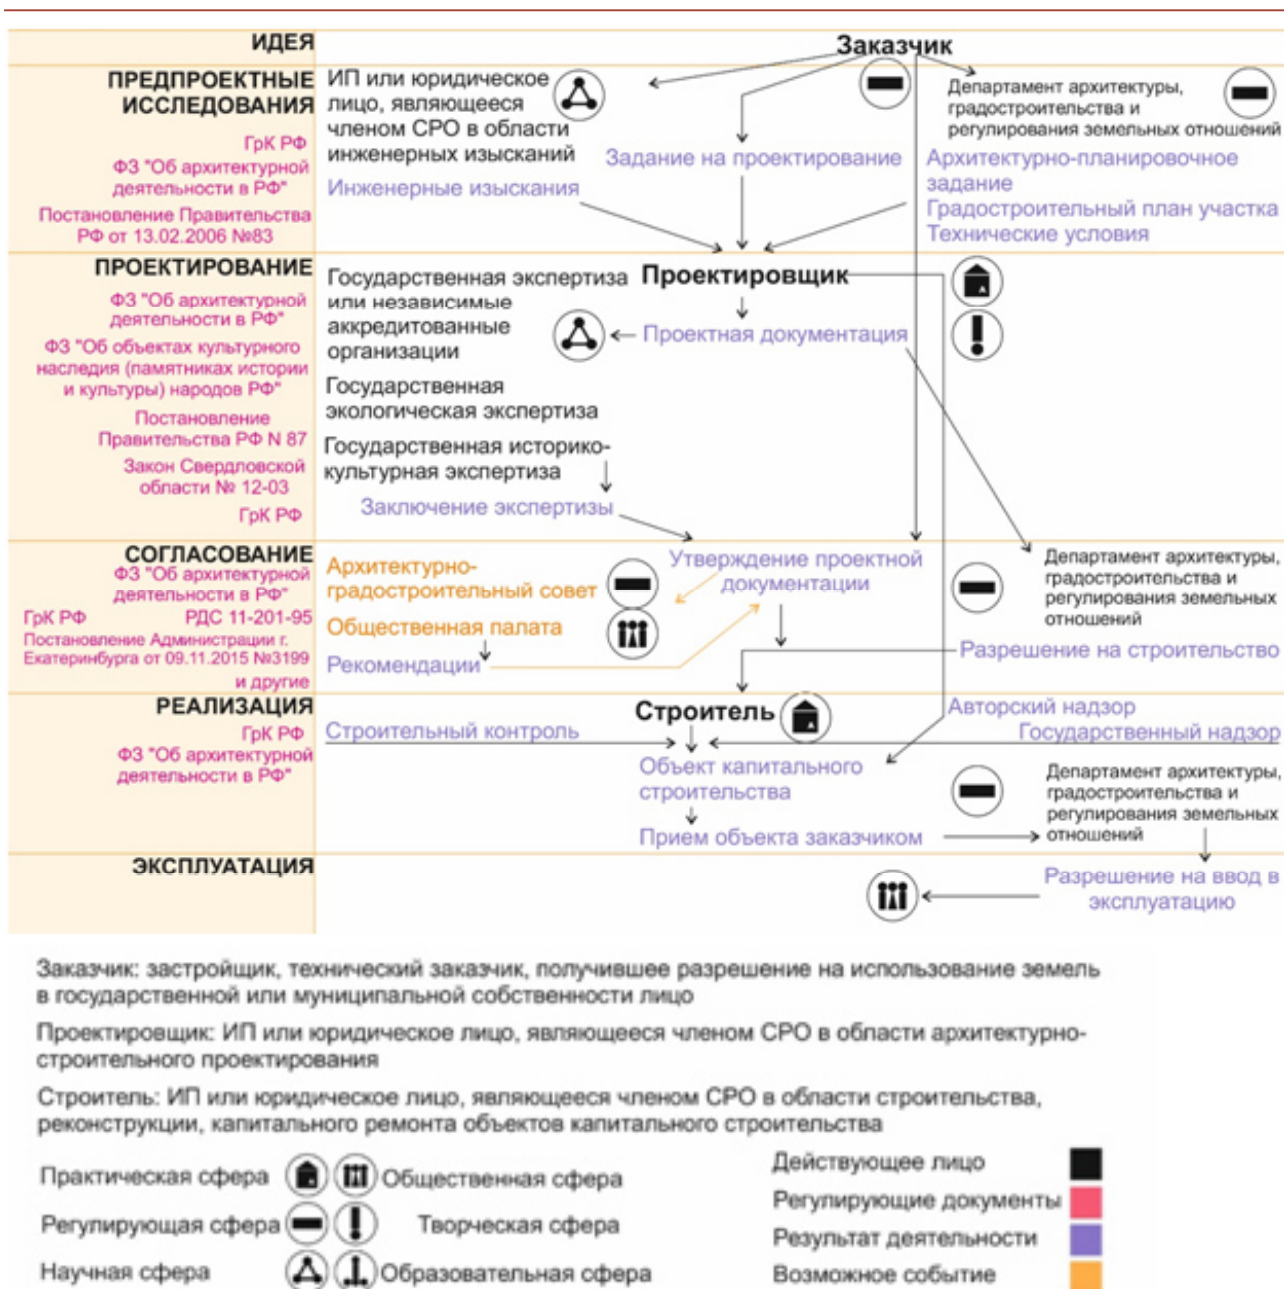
ИДЕЯ
Заказчик

ПРЕДПРОЕКТНЫЕ ИССЛЕДОВАНИЯ
ГрК РФ
ФЗ "Об архитектурной деятельности в РФ"
Постановление Правительства РФ от 13.02.2006 №83

ИП или юридическое лицо, являющееся членом СРО в области инженерных изысканий
Инженерные изыскания
Задание на проектирование
Департамент архитектуры, градостроительства и регулирования земельных отношений
Архитектурно-планировочное задание
Градостроительный план участка
Технические условия

ПРОЕКТИРОВАНИЕ
ФЗ "Об архитектурной деятельности в РФ"
ФЗ "Об объектах культурного наследия (памятниках истории и культуры) народов РФ"
Постановление Правительства РФ N 87
Закон Свердловской области № 12-03
ГрК РФ

Государственная экспертиза или независимые аккредитованные организации
Государственная экологическая экспертиза
Государственная историко-культурная экспертиза
Заключение экспертизы
Проектировщик
Проектная документация

СОГЛАСОВАНИЕ
ФЗ "Об архитектурной деятельности в РФ"
ГрК РФ
РДС 11-201-95
Постановление Администрации г. Екатеринбура от 09.11.2015 №3199
и другие

Архитектурно-градостроительный совет
Общественная палата
Рекомендации
Утверждение проектной документации
Департамент архитектуры, градостроительства и регулирования земельных отношений
Разрешение на строительство

РЕАЛИЗАЦИЯ
ГрК РФ
ФЗ "Об архитектурной деятельности в РФ"

Строительный контроль
Строитель
Авторский надзор
Государственный надзор
Объект капитального строительства
Прием объекта заказчиком
Департамент архитектуры, градостроительства и регулирования земельных отношений

ЭКСПЛУАТАЦИЯ
Разрешение на ввод в эксплуатацию

Заказчик: застройщик, технический заказчик, получившее разрешение на использование земель в государственной или муниципальной собственности лицо

Проектировщик: ИП или юридическое лицо, являющееся членом СРО в области архитектурно-строительного проектирования

Строитель: ИП или юридическое лицо, являющееся членом СРО в области строительства, реконструкции, капитального ремонта объектов капитального строительства

Практическая сфера
Общественная сфера
Регулирующая сфера
Творческая сфера
Научная сфера
Образовательная сфера
Действующее лицо
Регулирующие документы
Результат деятельности
Возможное событие